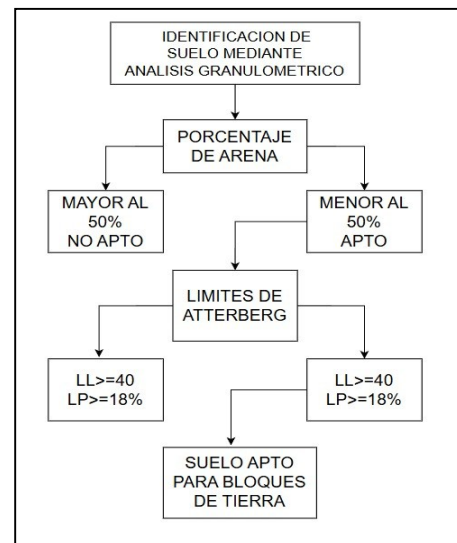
IDENTIFICACION DE SUELO MEDIANTE ANALISIS GRANULOMETRICO

PORCENTAJE DE ARENA

MAYOR AL 50% NO APTO

MENOR AL 50% APTO

LIMITES DE ATTERBERG

LL>=40 LP>=18%

LL>=40 LP>=18%

SUELO APTO PARA BLOQUES DE TIERRA